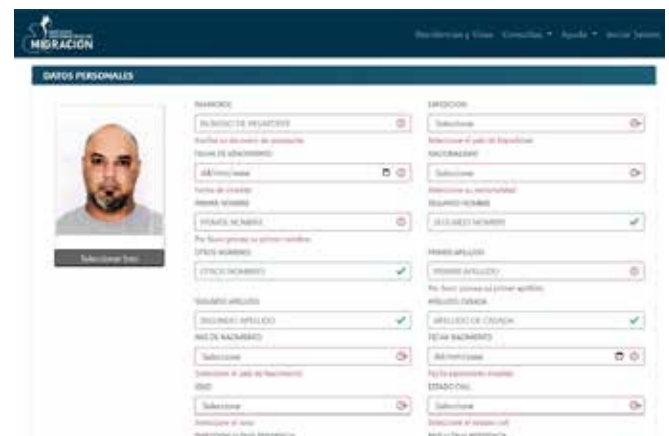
MIGRACIÓN

Residencias y Visas Consultas ▾ Ayuda ▾ Iniciar Sesión

DATOS PERSONALES

Seleccionar foto

PASAPORTE
NUMERO DE PASAPORTE
Escriba su número de pasaporte
FECHA DE VENCIMIENTO
dd/mm/aaaa
Fecha de vencido
PRIMER NOMBRE
PRIMER NOMBRE
Por favor provea su primer nombre.
OTROS NOMBRES
OTROS NOMBRES
SEGUNDO APELLIDO
SEGUNDO APELLIDO
PAÍS DE NACIMIENTO
Seleccione
Seleccione el país de Nacimiento
SEXO
Seleccione
Seleccione el sexo
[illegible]

EXPEDICION
Seleccione
Seleccione el país de Expedición
NACIONALIDAD
Seleccione
Seleccione su nacionalidad
SEGUNDO NOMBRE
SEGUNDO NOMBRE
PRIMER APELLIDO
PRIMER APELLIDO
Por favor provea su primer apellido.
APELLIDO CASADA
APELLIDO DE CASADA
FECHA NACIMIENTO
dd/mm/aaaa
Fecha nacimiento invalida
ESTADO CIVIL
Seleccione
Seleccione el estado civil
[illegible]